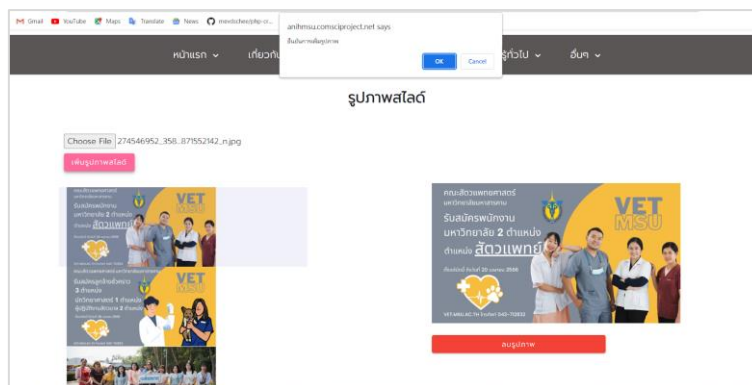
Gmail YouTube Maps Translate News mexicchese/php-cr...

anihmsu.comsciproject.net says
ยืนยันการเพิ่มรูปภาพ
OK Cancel

หน้าแรก เกี่ยวกับ ความรู้ทั่วไป อื่นๆ

รูปภาพสไลด์

Choose File 274546952_358...871552142_n.jpg

เพิ่มรูปภาพสไลด์

VET MSU

คณะสัตวแพทยศาสตร์ มหาวิทยาลัยมหาสารคาม
รับสมัครพนักงาน มหาวิทยาลัย 2 ตำแหน่ง
ตำแหน่ง สัตวแพทย์
VET.MSU.AC.TH โทรศัพท์ 043-712832

ลบรูปภาพ